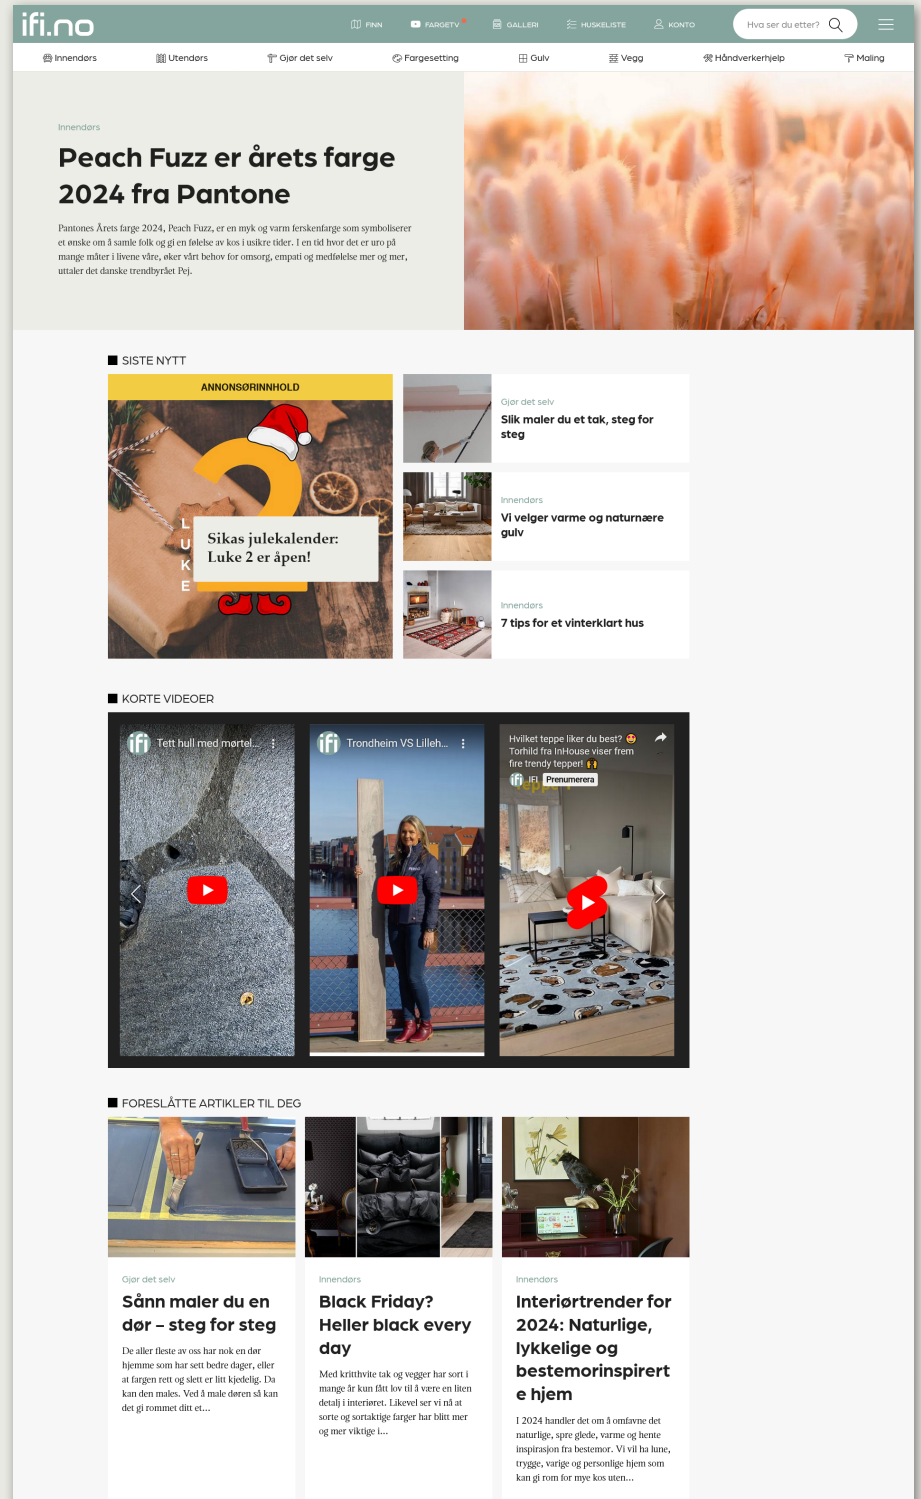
ifi.no

FINN FARGETV GALLERI HUSKELISTE KONTO Hva ser du etter?

Innendørs Utendørs Gjør det selv Fargesetting Gulv Vegg Håndverkerhjelp Maling

Innendørs

Peach Fuzz er årets farge 2024 fra Pantone

Pantones Årets farge 2024, Peach Fuzz, er en myk og varm ferskenfarge som symboliserer et ønske om å samle folk og gi en følelse av kos i usikre tider. I en tid hvor det er uro på mange måter i livene våre, øker vårt behov for omsorg, empati og medfølelse mer og mer, uttaler det danske trendbyrået Pej.

SISTE NYTT

ANNONSØRINNHOLD

LUKE

Sikas julekalender: Luke 2 er åpen!

Gjør det selv

Slik maler du et tak, steg for steg

Innendørs

Vi velger varme og naturnære gulv

Innendørs

7 tips for et vinterklart hus

KORTE VIDEOER

Tett hull med mørtel...

Trondheim VS Lilleh...

Hvilket teppe liker du best? 😍 Torhild fra InHouse viser frem fire trendy tepper! 🙌

IFI Prenumerera

FORESLÅTTE ARTIKLER TIL DEG

Gjør det selv

Sånn maler du en dør – steg for steg

De aller fleste av oss har nok en dør hjemme som har sett bedre dager, eller at fargen rett og slett er litt kjedelig. Da kan den males. Ved å male døren så kan det gi rommet ditt et...

Innendørs

Black Friday? Heller black every day

Med kritthvite tak og vegger har sort i mange år kun fått lov til å være en liten detalj i interiøret. Likevel ser vi nå at sorte og sortaktige farger har blitt mer og mer viktige i...

Innendørs

Interiørtrender for 2024: Naturlige, lykkelige og bestemorinspirert e hjem

I 2024 handler det om å omfavne det naturlige, spre glede, varme og hente inspirasjon fra bestemor. Vi vil ha lune, trygge, varige og personlige hjem som kan gi rom for mye kos uten...